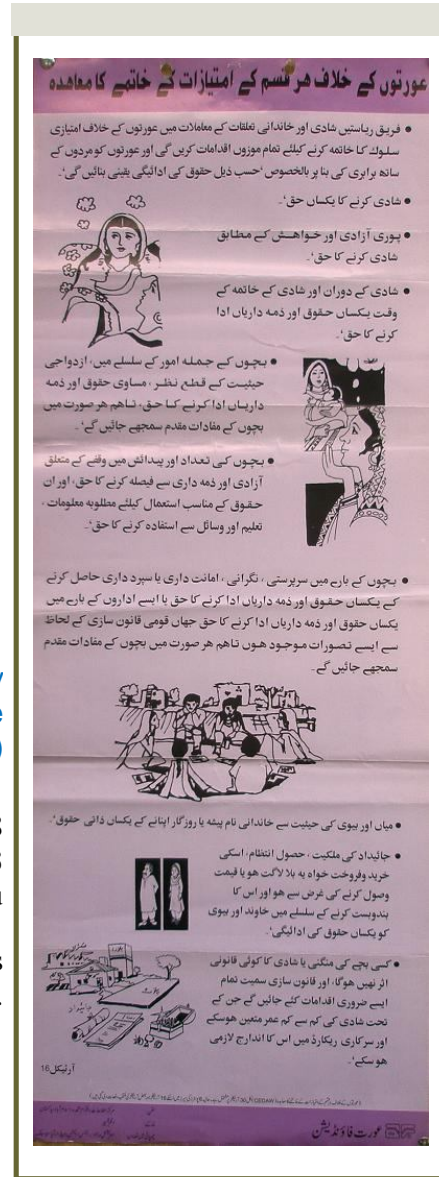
عورتوں کے خلاف ہر قسم کے امتیازات کے خاتمے کا معاہدہ

• فریق ریاستیں شادی اور خاندانی تعلقات کے معاملات میں عورتوں کے خلاف امتیازی سلوک کا خاتمہ کرنے کیلئے تمام موزوں اقدامات کریں گی اور عورتوں کو مردوں کے ساتھ برابری کی بنا پر بالخصوص حسب ذیل حقوق کی ادائیگی یقینی بنائیں گی۔

• شادی کرنے کا یکساں حق۔

• پوری آزادی اور خواہش کے مطابق شادی کرنے کا حق۔

• شادی کے دوران اور شادی کے خاتمہ کے وقت یکساں حقوق اور ذمہ داریاں ادا کرنے کا حق۔

• بچوں کے جملہ امور کے سلسلے میں، ازدواجی حیثیت کے قطع نظر، مساوی حقوق اور ذمہ داریاں ادا کرنے کا حق، تاہم ہر صورت میں بچوں کے مفادات مقدم سمجھے جائیں گے۔

• بچوں کی تعداد اور پیدائش میں وقفے کے متعلق آزادی اور ذمہ داری سے فیصلہ کرنے کا حق، اور ان حقوق کے مناسب استعمال کیلئے مطلوبہ معلومات، تعلیم اور وسائل سے استفادہ کرنے کا حق۔

• بچوں کے بارے میں سرپرستی، نگرانی، امانت داری یا سپرد داری حاصل کرنے کے یکساں حقوق اور ذمہ داریاں ادا کرنے کا حق یا ایسے اداروں کے بارے میں یکساں حقوق اور ذمہ داریاں ادا کرنے کا حق جہاں قومی قانون سازی کے لحاظ سے ایسے تصورات موجود ہوں تاہم ہر صورت میں بچوں کے مفادات مقدم سمجھے جائیں گے۔

• میاں اور بیوی کی حیثیت سے خاندانی نام پیشہ یا روزگار اپنانے کے یکساں ذاتی حقوق۔

• جائیداد کی ملکیت، حصول انتظام، اسکی خرید وفروخت خواہ یہ بلا لاگت ہو یا قیمت وصول کرنے کی غرض سے ہو اور اس کا بندوبست کرنے کے سلسلے میں خاوند اور بیوی کو یکساں حقوق کی ادائیگی۔

• کسی بچے کی منگنی یا شادی کا کوئی قانونی اثر نہیں ہوگا، اور قانون سازی سمیت تمام ایسے ضروری اقدامات کئے جائیں گے جن کے تحت شادی کی کم سے کم عمر متعین ہوسکے اور سرکاری ریکارڈ میں اس کا اندراج لازمی ہو سکے۔

آرٹیکل 16

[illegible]

عورت فاؤنڈیشن